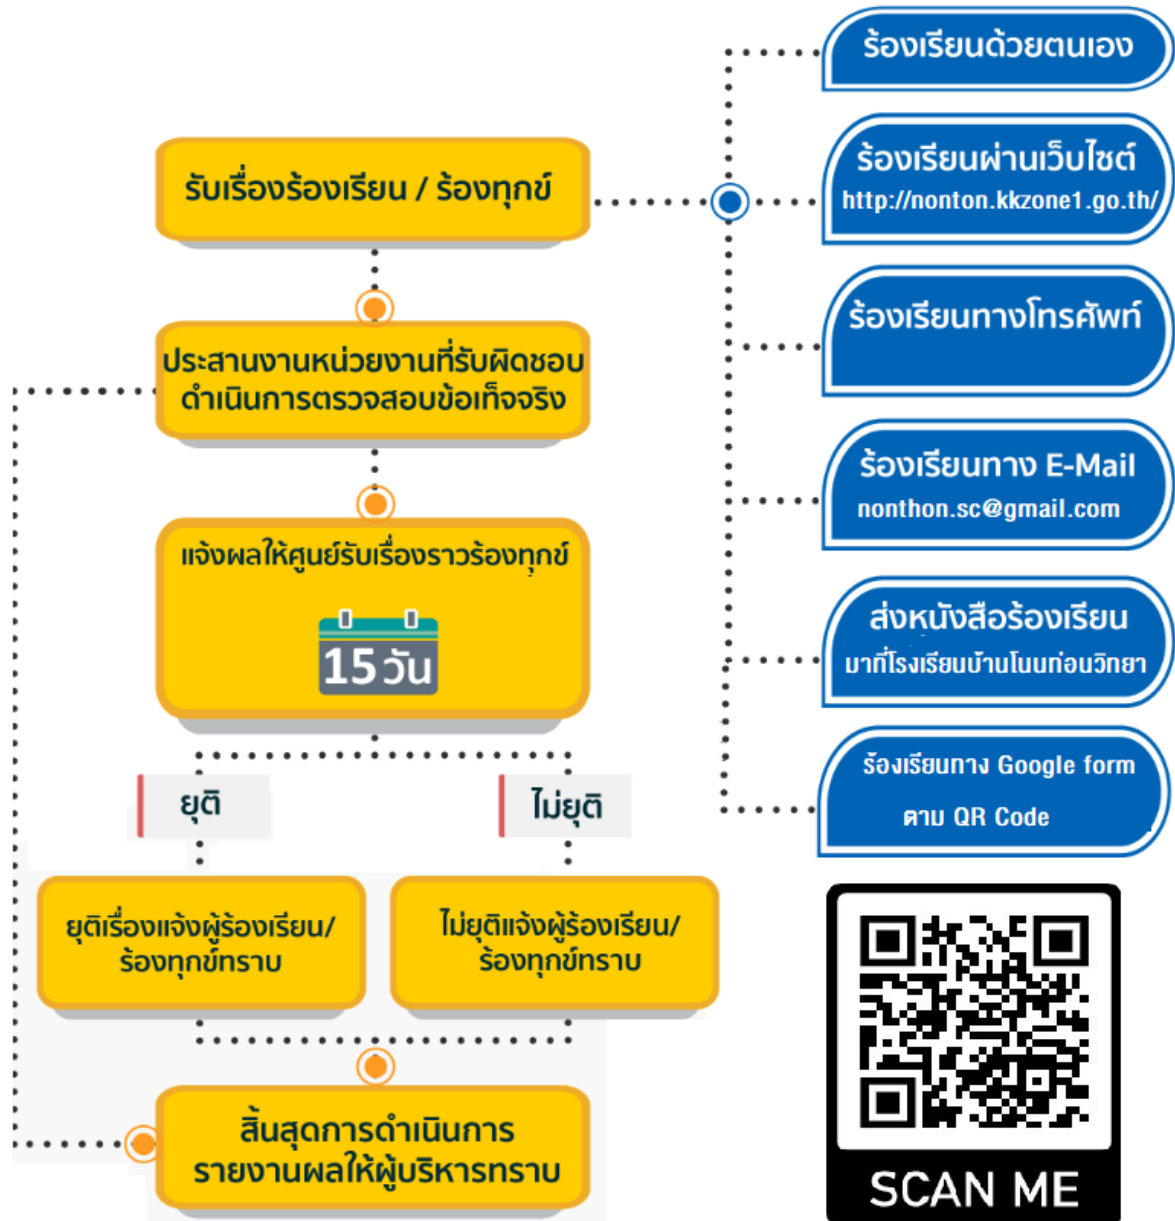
รับเรื่องร้องเรียน / ร้องทุกข์

ประสานงานหน่วยงานที่รับผิดชอบ ดำเนินการตรวจสอบข้อเท็จจริง

แจ้งผลให้ศูนย์รับเรื่องราวร้องทุกข์

15 วัน

ยุติ

ไม่ยุติ

ยุติเรื่องแจ้งผู้ร้องเรียน/ ร้องทุกข์ทราบ

ไม่ยุติแจ้งผู้ร้องเรียน/ ร้องทุกข์ทราบ

สิ้นสุดการดำเนินการ รายงานผลให้ผู้บริหารทราบ

ร้องเรียนด้วยตนเอง

ร้องเรียนผ่านเว็บไซต์
http://nonton.kkzone1.go.th/

ร้องเรียนทางโทรศัพท์

ร้องเรียนทาง E-Mail
nonthon.sc@gmail.com

ส่งหนังสือร้องเรียน
มาที่โรงเรียนบ้านโนนท่อนวิทยา

ร้องเรียนทาง Google form
ตาม QR Code

SCAN ME